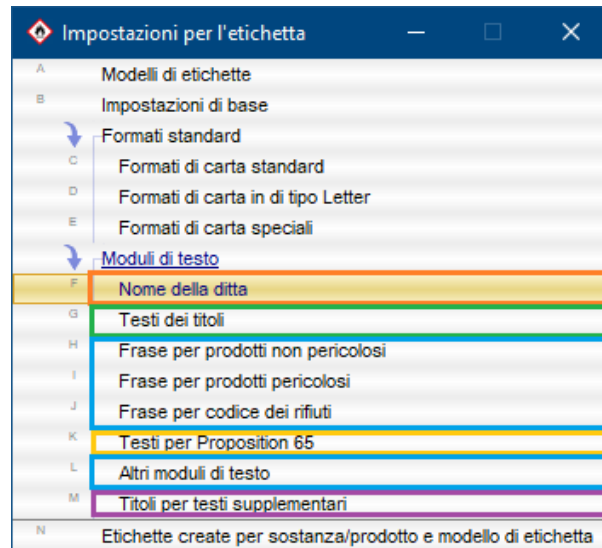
Impostazioni per l'etichetta

A Modelli di etichette
B Impostazioni di base
Formati standard
C Formati di carta standard
D Formati di carta in di tipo Letter
E Formati di carta speciali
Moduli di testo
F Nome della ditta
G Testi dei titoli
H Frase per prodotti non pericolosi
I Frase per prodotti pericolosi
J Frase per codice dei rifiuti
K Testi per Proposition 65
L Altri moduli di testo
M Titoli per testi supplementari
N Etichette create per sostanza/prodotto e modello di etichetta